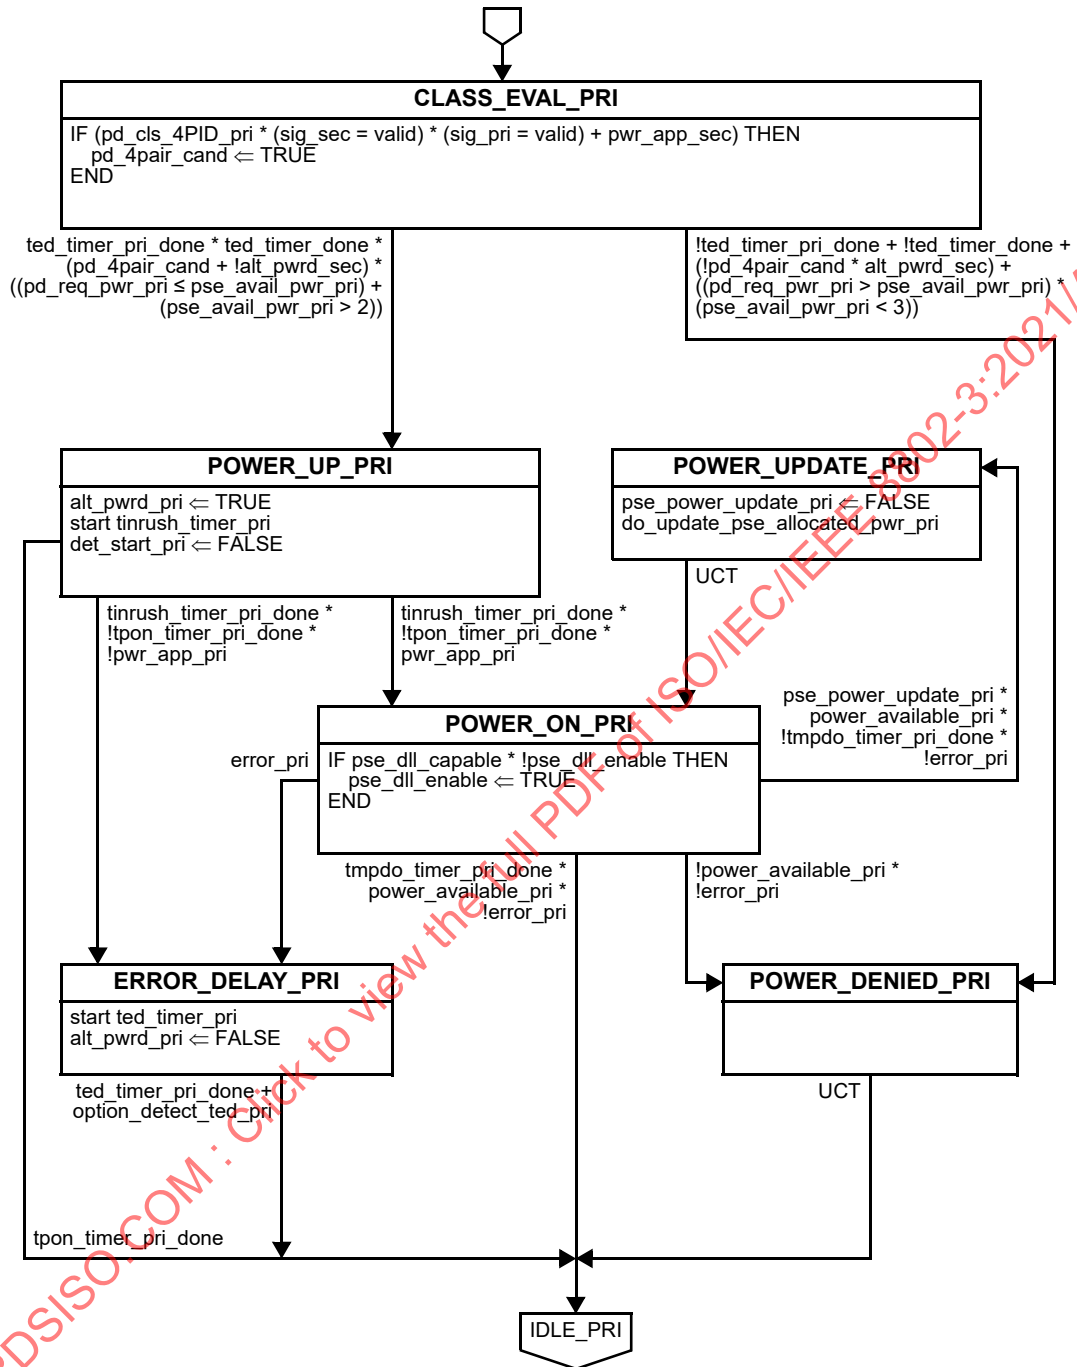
CLASS_EVAL_PRI

IF (pd_cls_4PID_pri * (sig_sec = valid) * (sig_pri = valid) + pwr_app_sec) THEN
pd_4pair_cand ⇐ TRUE
END

ted_timer_pri_done * ted_timer_done * (pd_4pair_cand + !alt_pwrd_sec) * ((pd_req_pwr_pri ≤ pse_avail_pwr_pri) + (pse_avail_pwr_pri > 2))

!ted_timer_pri_done + !ted_timer_done + (!pd_4pair_cand * alt_pwrd_sec) + ((pd_req_pwr_pri > pse_avail_pwr_pri) * (pse_avail_pwr_pri < 3))

POWER_UP_PRI

alt_pwrd_pri ⇐ TRUE
start tinrush_timer_pri
det_start_pri ⇐ FALSE

POWER_UPDATE_PRI

pse_power_update_pri ⇐ FALSE
do_update_pse_allocated_pwr_pri

UCT

tinrush_timer_pri_done * !tpon_timer_pri_done * !pwr_app_pri

tinrush_timer_pri_done * !tpon_timer_pri_done * pwr_app_pri

pse_power_update_pri * power_available_pri * !tmpdo_timer_pri_done * !error_pri

POWER_ON_PRI

error_pri

IF pse_dll_capable * !pse_dll_enable THEN
pse_dll_enable ⇐ TRUE
END

tmpdo_timer_pri_done * power_available_pri * !error_pri

!power_available_pri * !error_pri

ERROR_DELAY_PRI

start ted_timer_pri
alt_pwrd_pri ⇐ FALSE

POWER_DENIED_PRI

UCT

ted_timer_pri_done + option_detect_ted_pri

tpon_timer_pri_done

IDLE_PRI

DSISO.COM : Click to view the full PDF of ISO/IEC/IEEE 8802-3:2021/